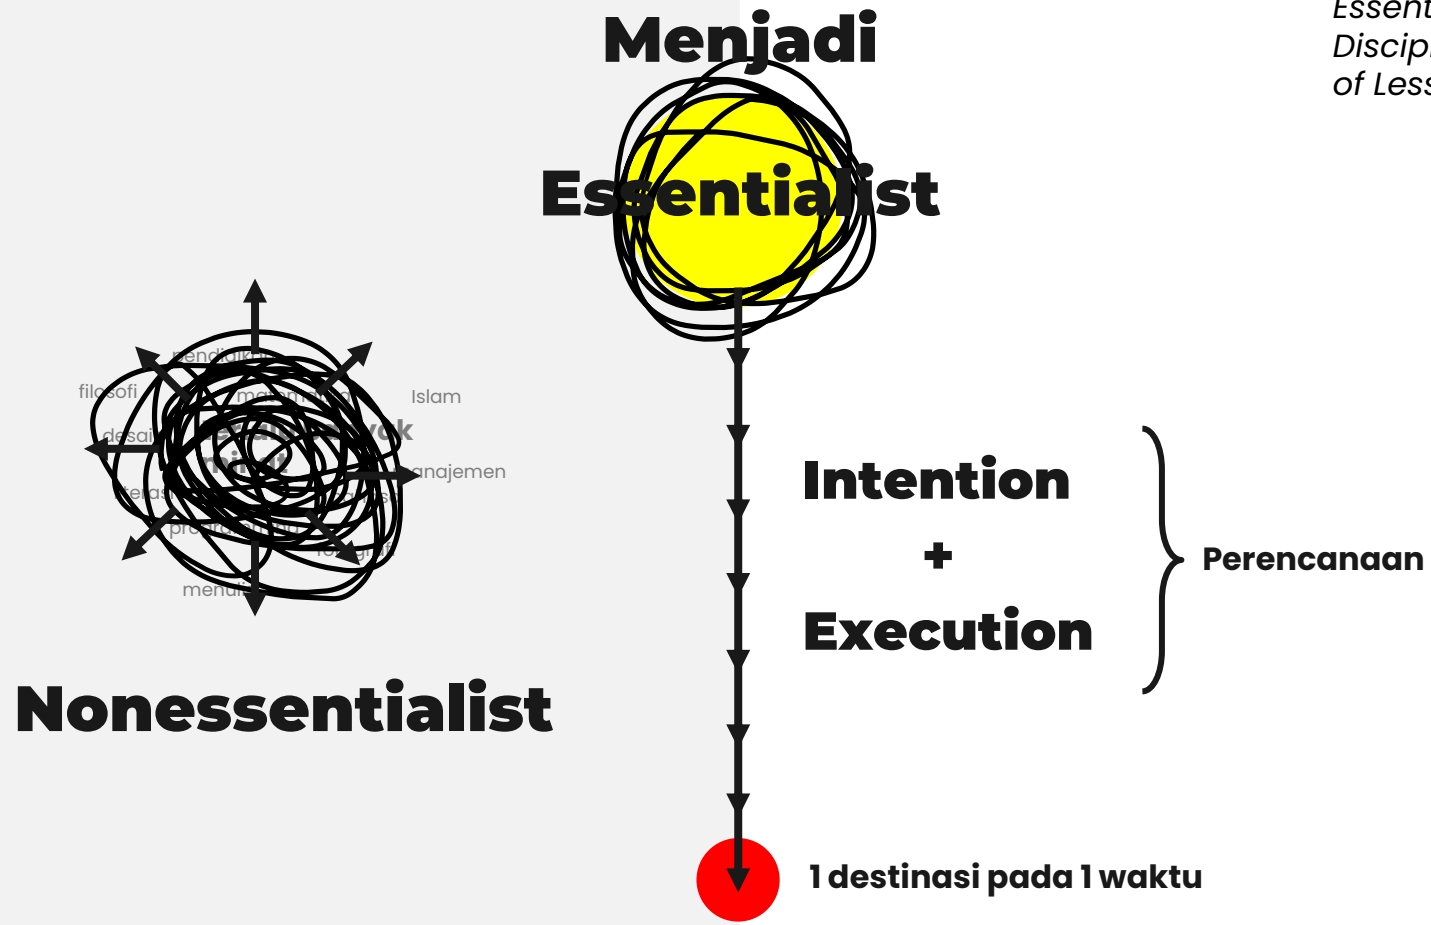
Essent
Discip
of Less

Menjadi

Essentialist

pendidikan
filosofi
Islam
menulis
desain
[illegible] banyak
minat
manajemen
teras
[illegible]
programming
fotografi
menulis

Nonessentialist

Intention
+
Execution

Perencanaan

1 destinasi pada 1 waktu